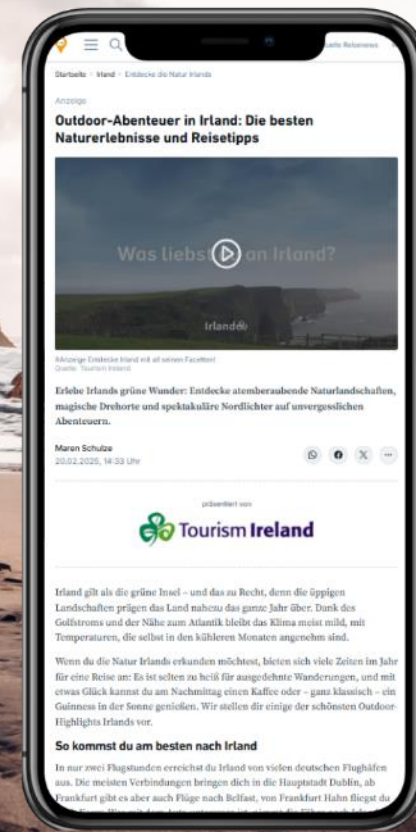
Startseite › Irland › Entdecke die Natur Irlands

Anzeige

Outdoor-Abenteuer in Irland: Die besten Naturerlebnisse und Reisetipps

Was liebst du an Irland?

Irland

#Anzeige Entdecke Irland mit all seinen Facetten!
Quelle: Tourism Ireland

Erlebe Irlands grüne Wunder: Entdecke atemberaubende Naturlandschaften, magische Drehorte und spektakuläre Nordlichter auf unvergesslichen Abenteuern.

Maren Schulze
20.02.2025, 14:33 Uhr

präsentiert von

Tourism Ireland

Irland gilt als die grüne Insel – und das zu Recht, denn die üppigen Landschaften prägen das Land nahezu das ganze Jahr über. Dank des Golfstroms und der Nähe zum Atlantik bleibt das Klima meist mild, mit Temperaturen, die selbst in den kühleren Monaten angenehm sind.

Wenn du die Natur Irlands erkunden möchtest, bieten sich viele Zeiten im Jahr für eine Reise an: Es ist selten zu heiß für ausgedehnte Wanderungen, und mit etwas Glück kannst du am Nachmittag einen Kaffee oder – ganz klassisch – ein Guinness in der Sonne genießen. Wir stellen dir einige der schönsten Outdoor-Highlights Irlands vor.

So kommst du am besten nach Irland

In nur zwei Flugstunden erreichst du Irland von vielen deutschen Flughäfen aus. Die meisten Verbindungen bringen dich in die Hauptstadt Dublin, ab Frankfurt gibt es aber auch Flüge nach Belfast, von Frankfurt Hahn fliegst du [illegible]